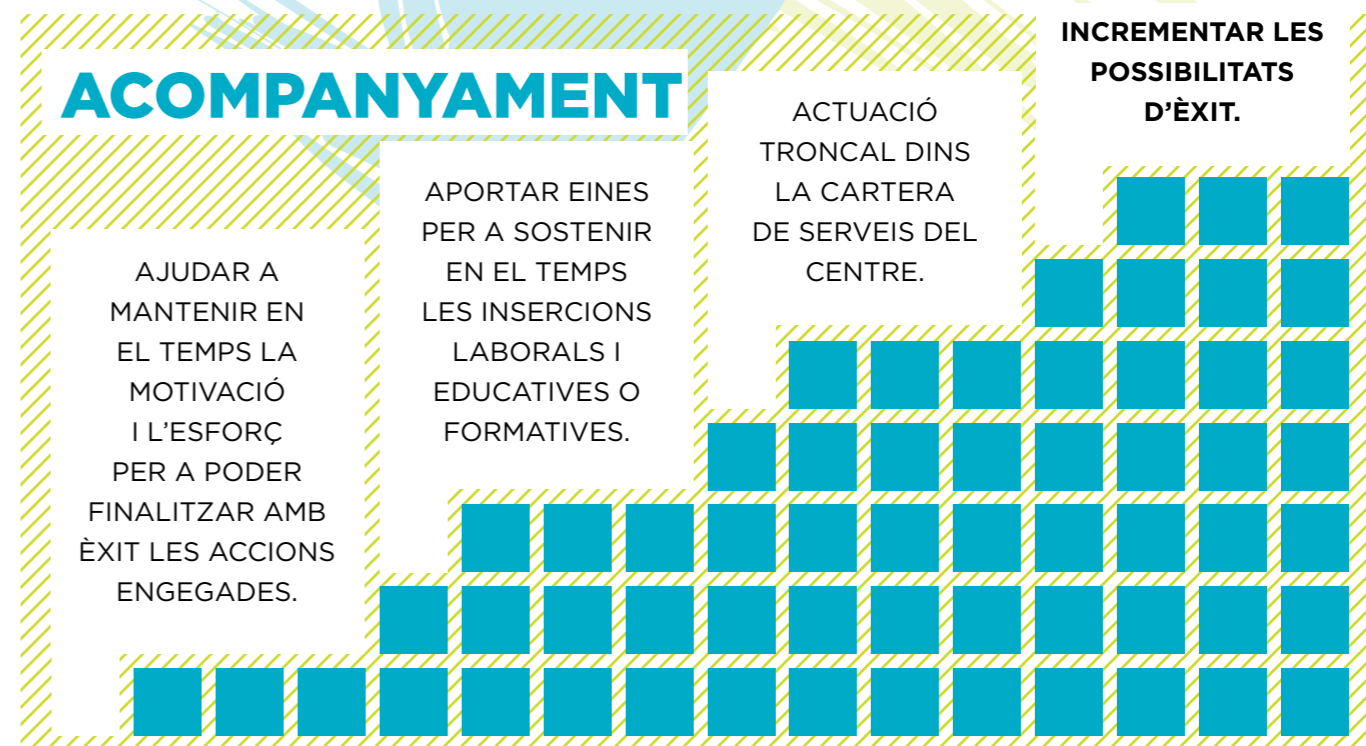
ACOMPANYAMENT

AJUDAR A MANTENIR EN EL TEMPS LA MOTIVACIÓ I L'ESFORÇ PER A PODER FINALITZAR AMB ÈXIT LES ACCIONS ENGEGADES.

APORTAR EINES PER A SOSTENIR EN EL TEMPS LES INSERCIONS LABORALS I EDUCATIVES O FORMATIVES.

ACTUACIÓ TRONCAL DINS LA CARTERA DE SERVEIS DEL CENTRE.

INCREMENTAR LES POSSIBILITATS D'ÈXIT.